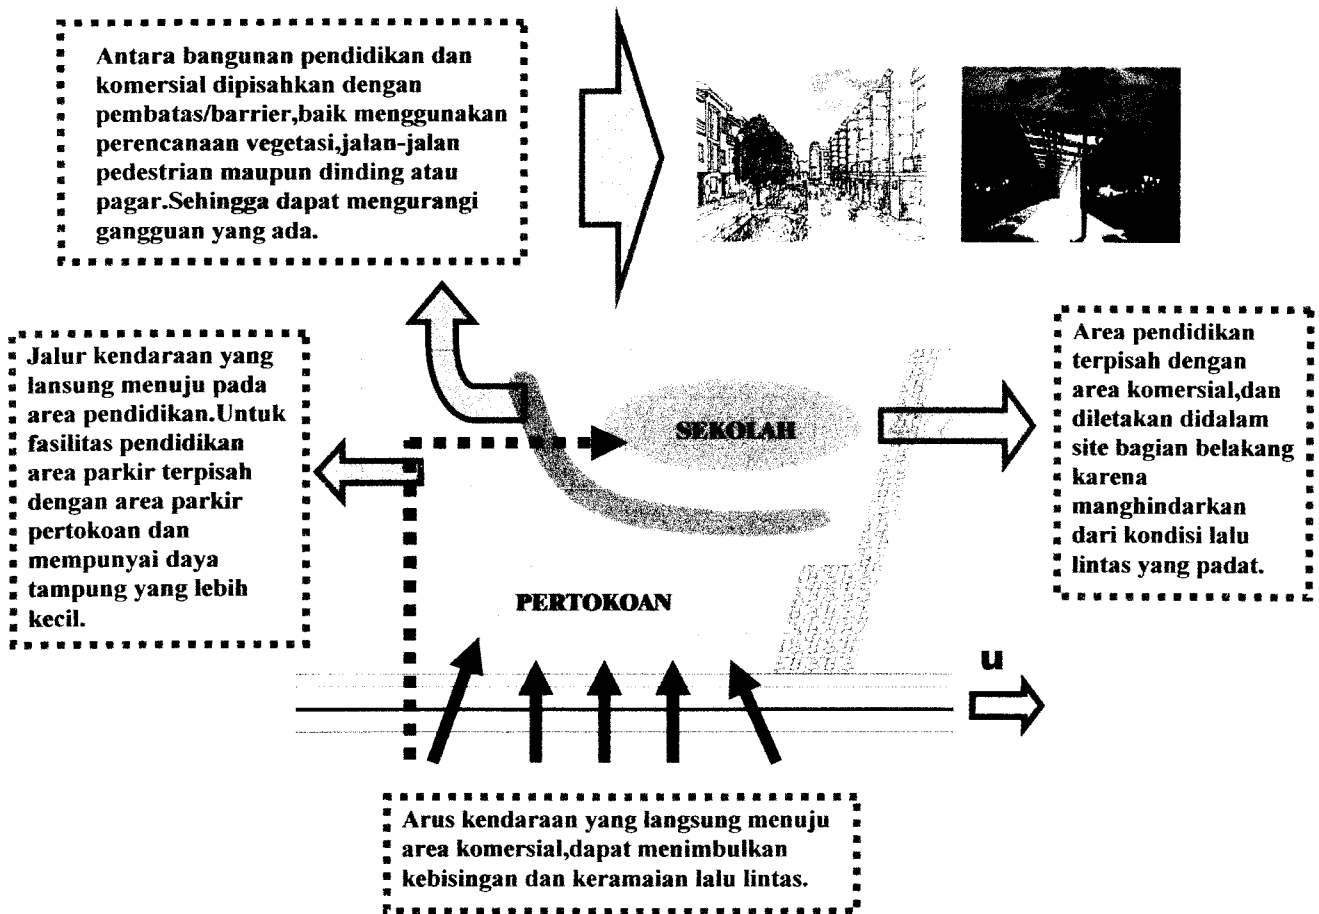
Antara bangunan pendidikan dan komersial dipisahkan dengan pembatas/barrier,baik menggunakan perencanaan vegetasi,jalan-jalan pedestrian maupun dinding atau pagar.Sehingga dapat mengurangi gangguan yang ada.

Jalur kendaraan yang lansung menuju pada area pendidikan.Untuk fasilitas pendidikan area parkir terpisah dengan area parkir pertokoan dan mempunyai daya tampung yang lebih kecil.

SEKOLAH

Area pendidikan terpisah dengan area komersial,dan diletakan didalam site bagian belakang karena manghindarkan dari kondisi lalu lintas yang padat.

PERTOKOAN

u

Arus kendaraan yang langsung menuju area komersial,dapat menimbulkan kebisingan dan keramaian lalu lintas.